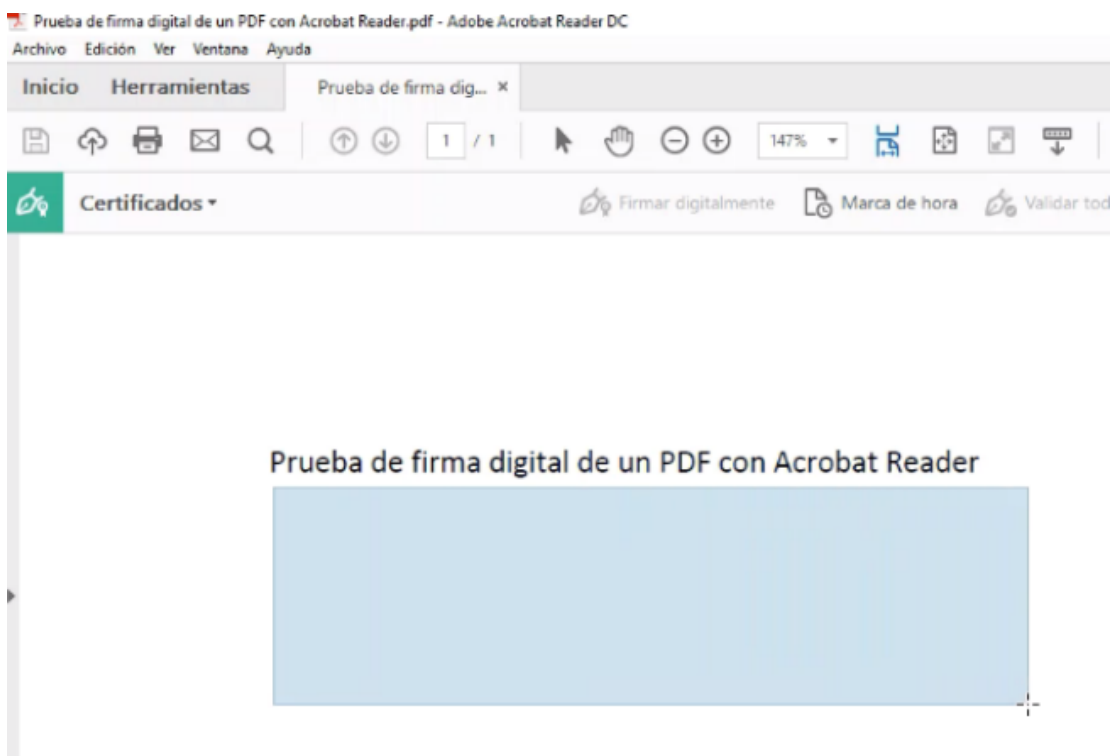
Prueba de firma digital de un PDF con Acrobat Reader.pdf - Adobe Acrobat Reader DC

Archivo Edición Ver Ventana Ayuda

Inicio Herramientas Prueba de firma dig... ×

1 / 1 147%

Certificados ▾ Firmar digitalmente Marca de hora Validar tod

Prueba de firma digital de un PDF con Acrobat Reader